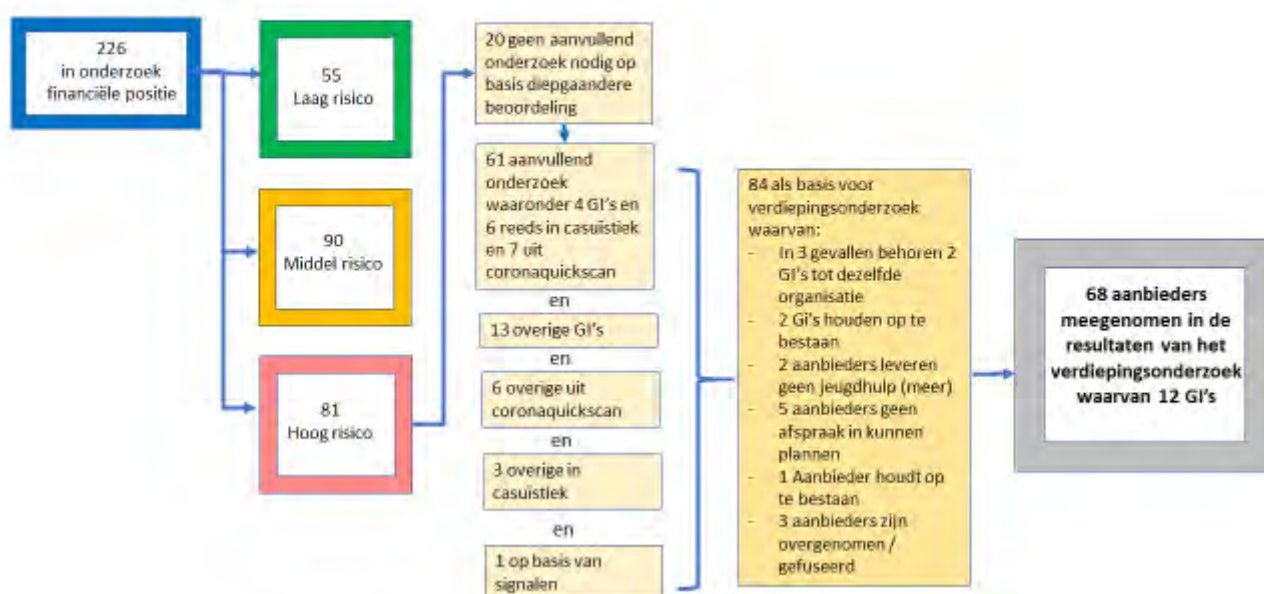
226
in onderzoek financiële positie

55
Laag risico

90
Middel risico

81
Hoog risico

20 geen aanvullend onderzoek nodig op basis diepgaandere beoordeling

61 aanvullend onderzoek waaronder 4 GI's en 6 reeds in casuistiek en 7 uit coronaquickscan

en

13 overige GI's

en

6 overige uit coronaquickscan

en

3 overige in casuistiek

en

1 op basis van signalen

84 als basis voor verdiepingsonderzoek waarvan:
- In 3 gevallen behoren 2 GI's tot dezelfde organisatie
- 2 GI's houden op te bestaan
- 2 aanbieders leveren geen jeugdhulp (meer)
- 5 aanbieders geen afspraak in kunnen plannen
- 1 Aanbieder houdt op te bestaan
- 3 aanbieders zijn overgenomen / gefuseerd

68 aanbieders meegenomen in de resultaten van het verdiepingsonderzoek waarvan 12 GI's